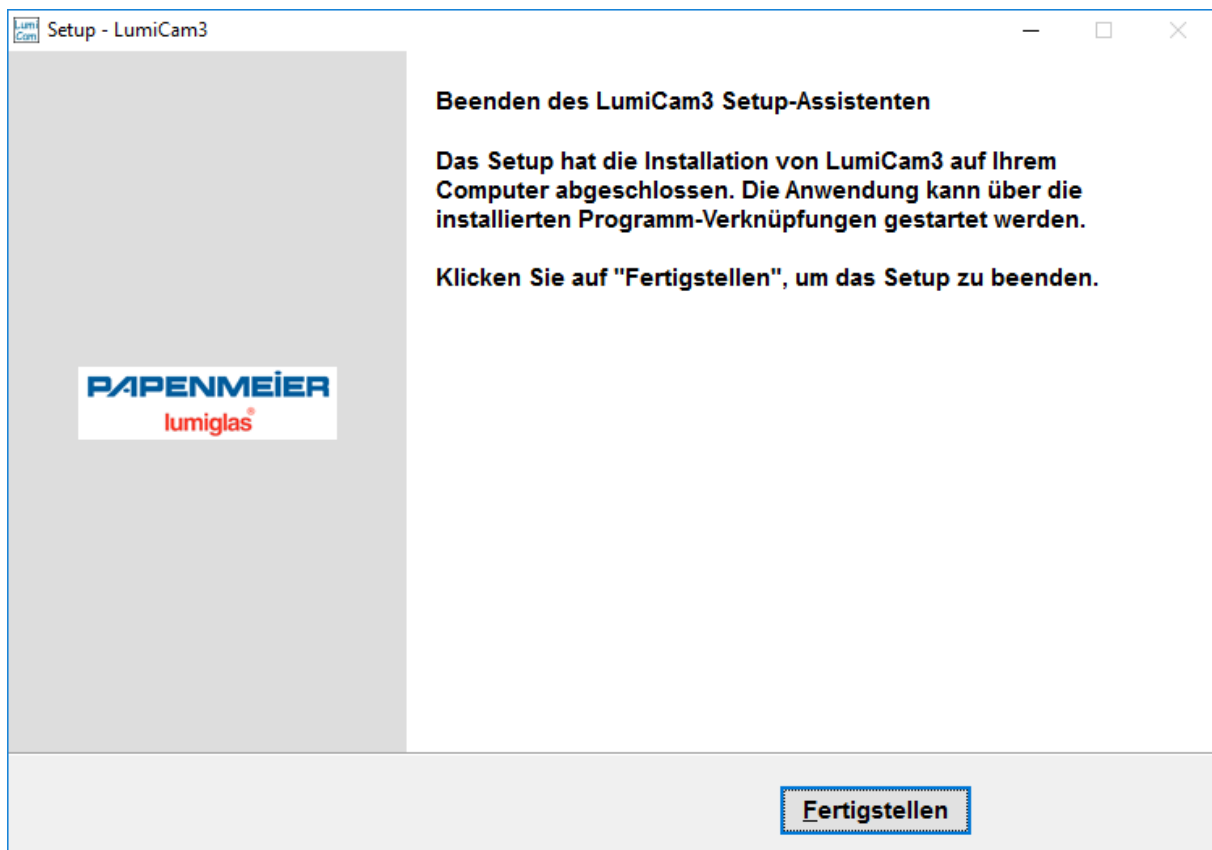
Lumi Cam Setup - LumiCam3

Beenden des LumiCam3 Setup-Assistenten

Das Setup hat die Installation von LumiCam3 auf Ihrem Computer abgeschlossen. Die Anwendung kann über die installierten Programm-Verknüpfungen gestartet werden.

Klicken Sie auf "Fertigstellen", um das Setup zu beenden.

PAPENMEIER
lumiglas®

Fertigstellen